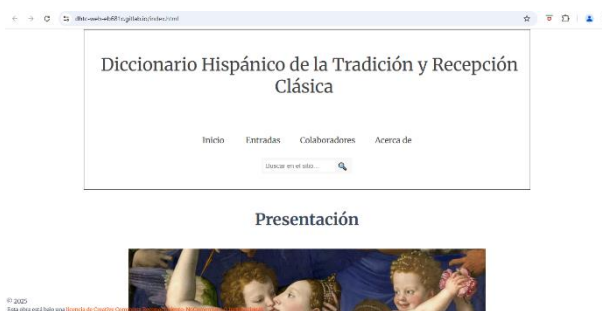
dhtrc-web-eb681c.gitlab.io/index.html

Diccionario Hispánico de la Tradición y Recepción Clásica

Inicio Entradas Colaboradores Acerca de

Buscar en el sitio...

Presentación

© 2025
Esta obra está bajo una Licencia de Creative Commons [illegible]